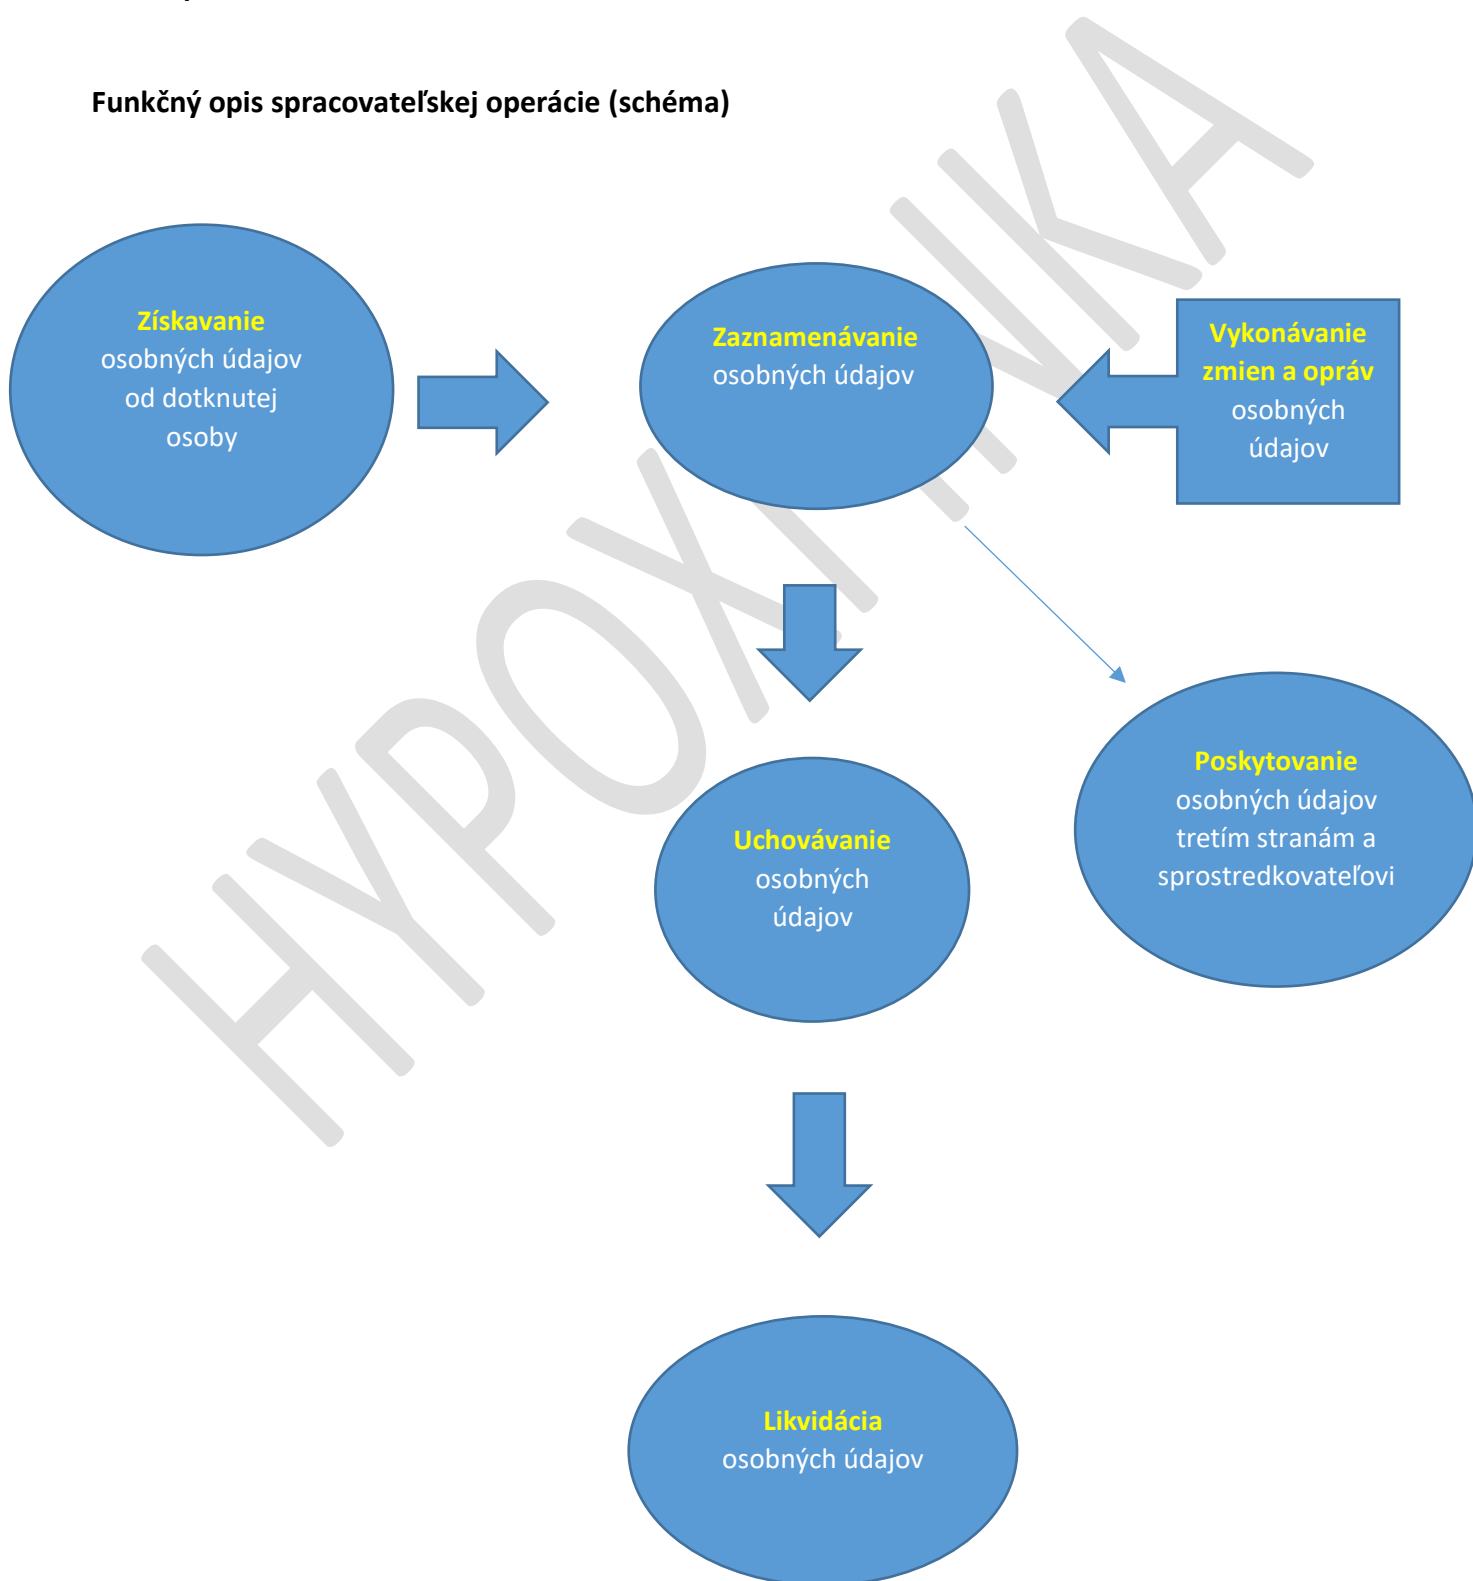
Funkčný opis spracovateľskej operácie (schéma)

Získavanie osobných údajov od dotknutej osoby

Zaznamenávanie osobných údajov

Vykonávanie zmien a opráv osobných údajov

Uchovávanie osobných údajov

Poskytovanie osobných údajov tretím stranám a sprostredkovateľovi

Likvidácia osobných údajov

HYPOTEKA